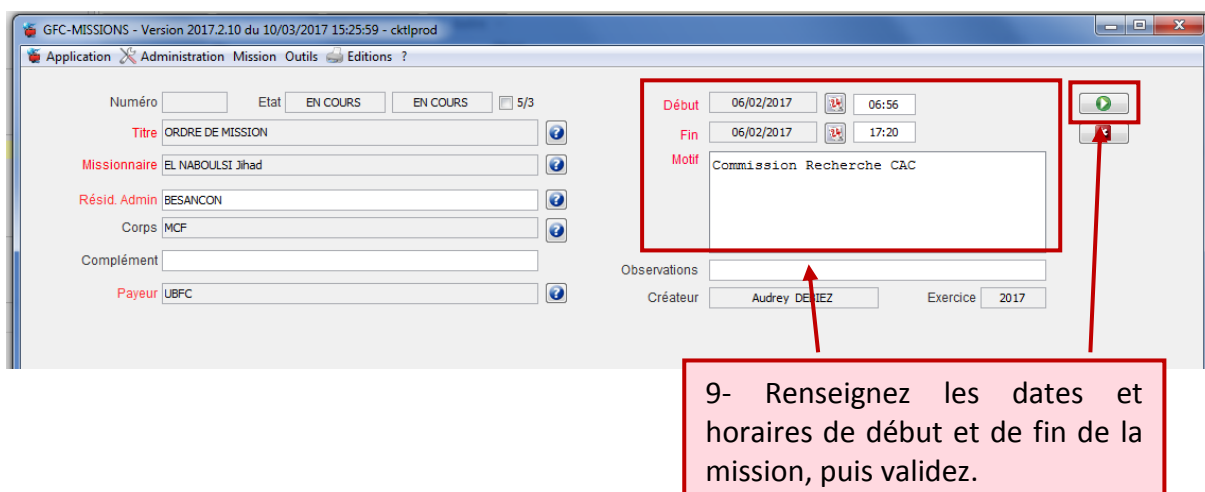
GFC-MISSIONS - Version 2017.2.10 du 10/03/2017 15:25:59 - cktlprod

Application Administration Mission Outils Editions ?

Numéro
Etat EN COURS EN COURS 5/3
Titre ORDRE DE MISSION
Missionnaire EL NABOULSI Jihad
Résid. Admin BESANCON
Corps MCF
Complément
Payeur UBFC

Début 06/02/2017 06:56
Fin 06/02/2017 17:20
Motif Commission Recherche CAC
Observations
Créateur Audrey DE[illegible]IEZ
Exercice 2017

9- Renseignez les dates et horaires de début et de fin de la mission, puis validez.